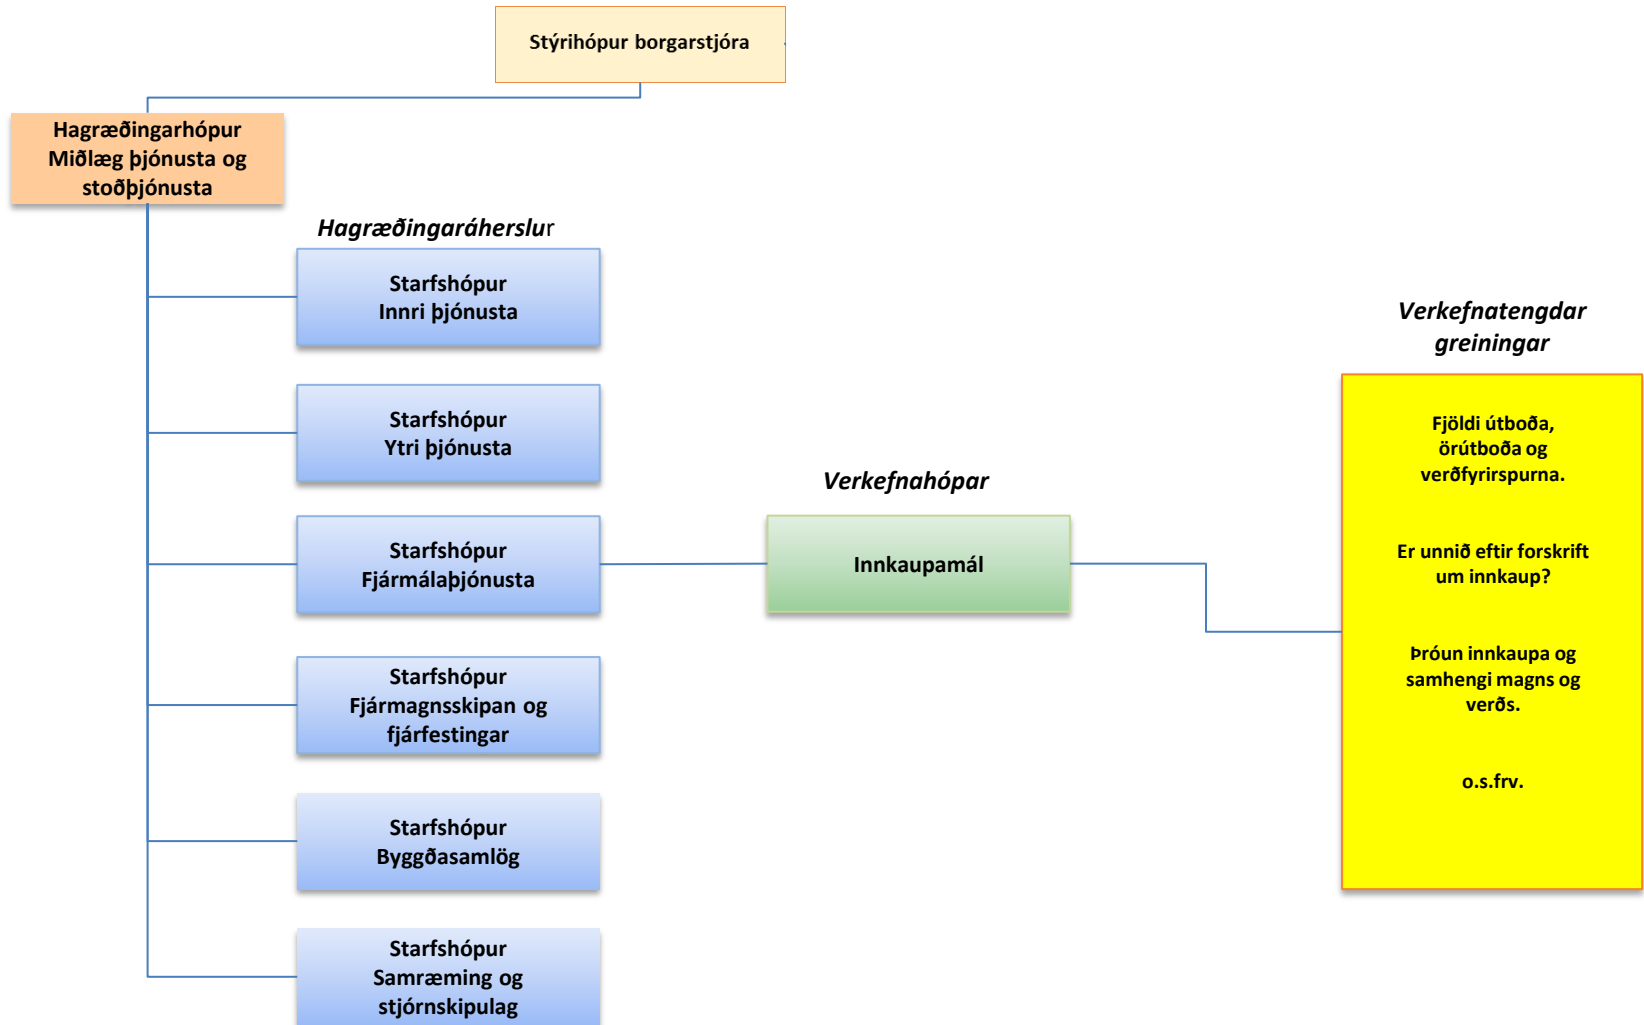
Stýrihópur borgarstjóra

Hagræðingarhópur
Miðlæg þjónusta og
stoðþjónusta

Hagræðingaráherslur

Starfshópur
Innri þjónusta

Starfshópur
Ytri þjónusta

Starfshópur
Fjármálaþjónusta

Starfshópur
Fjármagnsskipan og
fjárfestingar

Starfshópur
Byggðasamlög

Starfshópur
Samræming og
stjórnskipulag

Verkefnahópar

Innkaupamál

Verkefnatengdar
greiningar

Fjöldi útboða,
örútboða og
verðfyrirspurna.

Er unnið eftir forskrift
um innkaup?

Þróun innkaupa og
samhengi magns og
verðs.

o.s.frv.